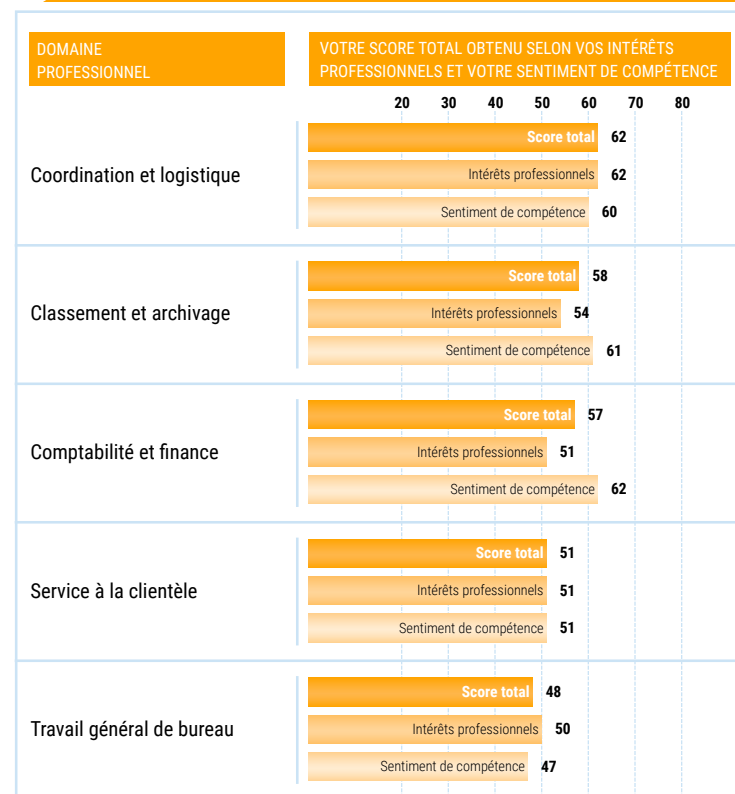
DOMAINE PROFESSIONNEL

VOTRE SCORE TOTAL OBTENU SELON VOS INTÉRÊTS PROFESSIONNELS ET VOTRE SENTIMENT DE COMPÉTENCE

20 30 40 50 60 70 80

Coordination et logistique

Score total 62
Intérêts professionnels 62
Sentiment de compétence 60

Classement et archivage

Score total 58
Intérêts professionnels 54
Sentiment de compétence 61

Comptabilité et finance

Score total 57
Intérêts professionnels 51
Sentiment de compétence 62

Service à la clientèle

Score total 51
Intérêts professionnels 51
Sentiment de compétence 51

Travail général de bureau

Score total 48
Intérêts professionnels 50
Sentiment de compétence 47